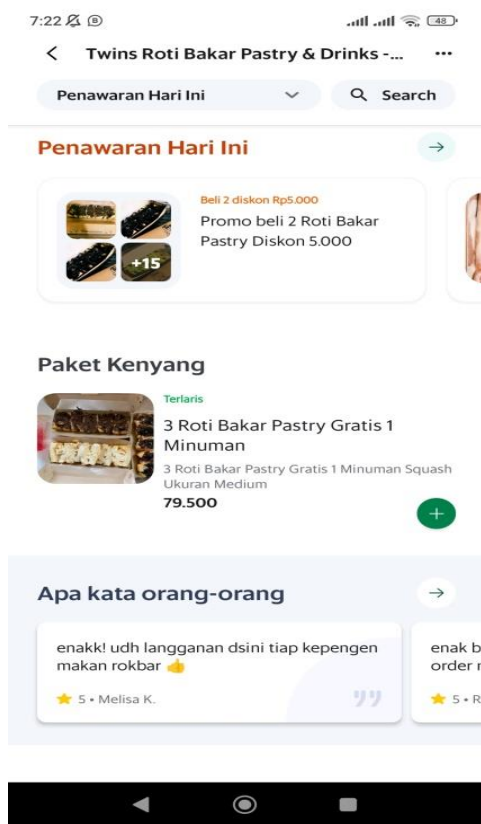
7:22

48

<

Twins Roti Bakar Pastry & Drinks -...

...

Penawaran Hari Ini

Search

Penawaran Hari Ini

→

+15

Beli 2 diskon Rp5.000

Promo beli 2 Roti Bakar Pastry Diskon 5.000

Paket Kenyang

Terlaris

3 Roti Bakar Pastry Gratis 1 Minuman

3 Roti Bakar Pastry Gratis 1 Minuman Squash Ukuran Medium

79.500

+

Apa kata orang-orang

→

enakk! udh langganan dsini tiap kepengen makan rokbar 👍

5 • Melisa K.

enak b
order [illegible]

5 • R